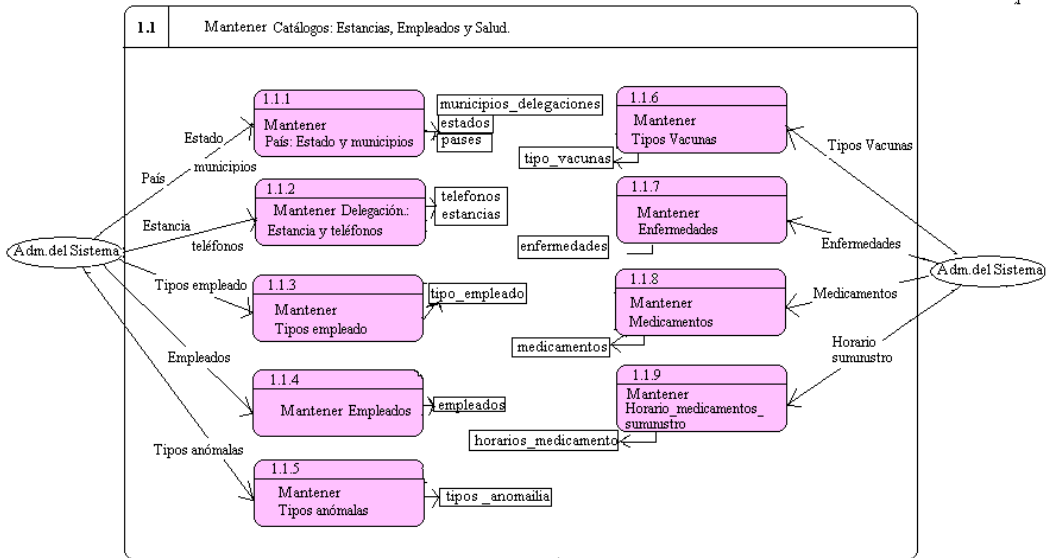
1.1 Mantener Catálogos: Estancias, Empleados y Salud.

Adm.del Sistema

Estado

País

municipios

Estancia

teléfonos

Tipos empleado

Empleados

Tipos anómalas

1.1.1
Mantener
País: Estado y municipios

municipios_delegaciones
estados
paises

1.1.2
Mantener Delegación.:
Estancia y teléfonos

telefonos
estancias

1.1.3
Mantener
Tipos empleado

tipo_empleado

1.1.4
Mantener Empleados

empleados

1.1.5
Mantener
Tipos anómalas

tipos _anomailia

1.1.6
Mantener
Tipos Vacunas

tipo_vacunas

1.1.7
Mantener
Enfermedades

enfermedades

1.1.8
Mantener
Medicamentos

medicamentos

1.1.9
Mantener
Horario_medicamentos_
suministro

horarios_medicamento

Tipos Vacunas

Enfermedades

Medicamentos

Horario
suministro

Adm.del Sistema